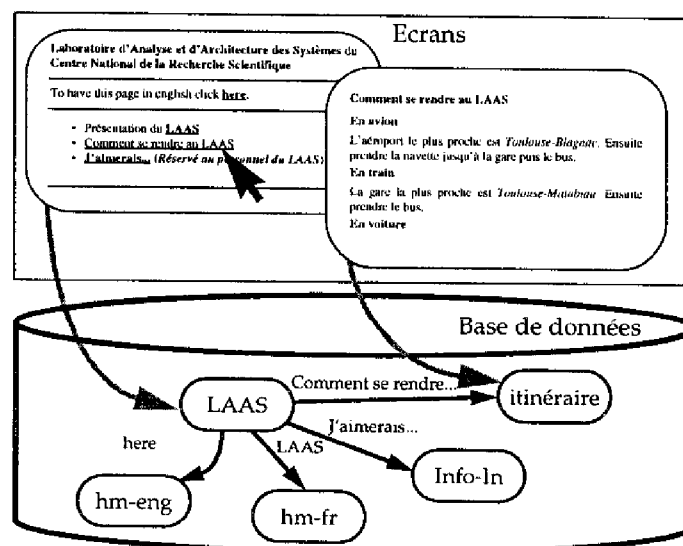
Ecrans

Laboratoire d'Analyse et d'Architecture des Systèmes du Centre National de la Recherche Scientifique

To have this page in english click here.

- Présentation du LAAS
- Comment se rendre au LAAS
- J'aimerais... (Réservé au personnel du LAAS)

Comment se rendre au LAAS

En avion

L'aéroport le plus proche est Toulouse-Blagnac. Ensuite prendre la navette jusqu'à la gare puis le bus.

En train

La gare la plus proche est Toulouse-Matabiau. Ensuite prendre le bus.

En voiture

Base de données

LAAS

Comment se rendre...

itinéraire

J'aimerais...

here

LAAS

Info-In

hm-eng

hm-fr